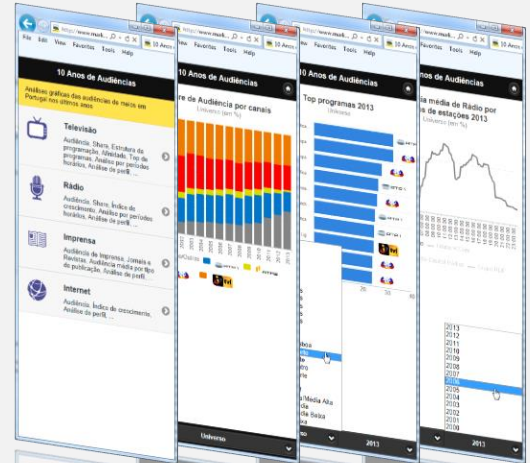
http://www.mark...

File Edit View Favorites Tools Help

10 Anos de Audiências

10 Anos de Audiências

Análises gráficas das audiências de meios em Portugal nos últimos anos

Televisão

Audiência, Share, Estrutura da programação, Afinidade, Top de programas, Audiência por períodos horários, Análise do perfil...

Rádio

Audiência, Share, Índice de crescimento, Audiência por períodos horários, Análise do perfil...

Imprensa

Audiência de Imprensa, Jornais e Revistas, Audiência média por tipo de publicação, Análise do perfil...

Internet

Audiência, Índice de crescimento, Análise do perfil...

10 Anos de Audiências

re de Audiência por canais

Universo (em %)

Universo

10 Anos de Audiências

Top programas 2013

Universo

2013

10 Anos de Audiências

a média de Rádio por de estações 2013

2013
2012
2011
2010
2009
2008
2007
2006
2005
2004
2003
2002
2001
2000

2013